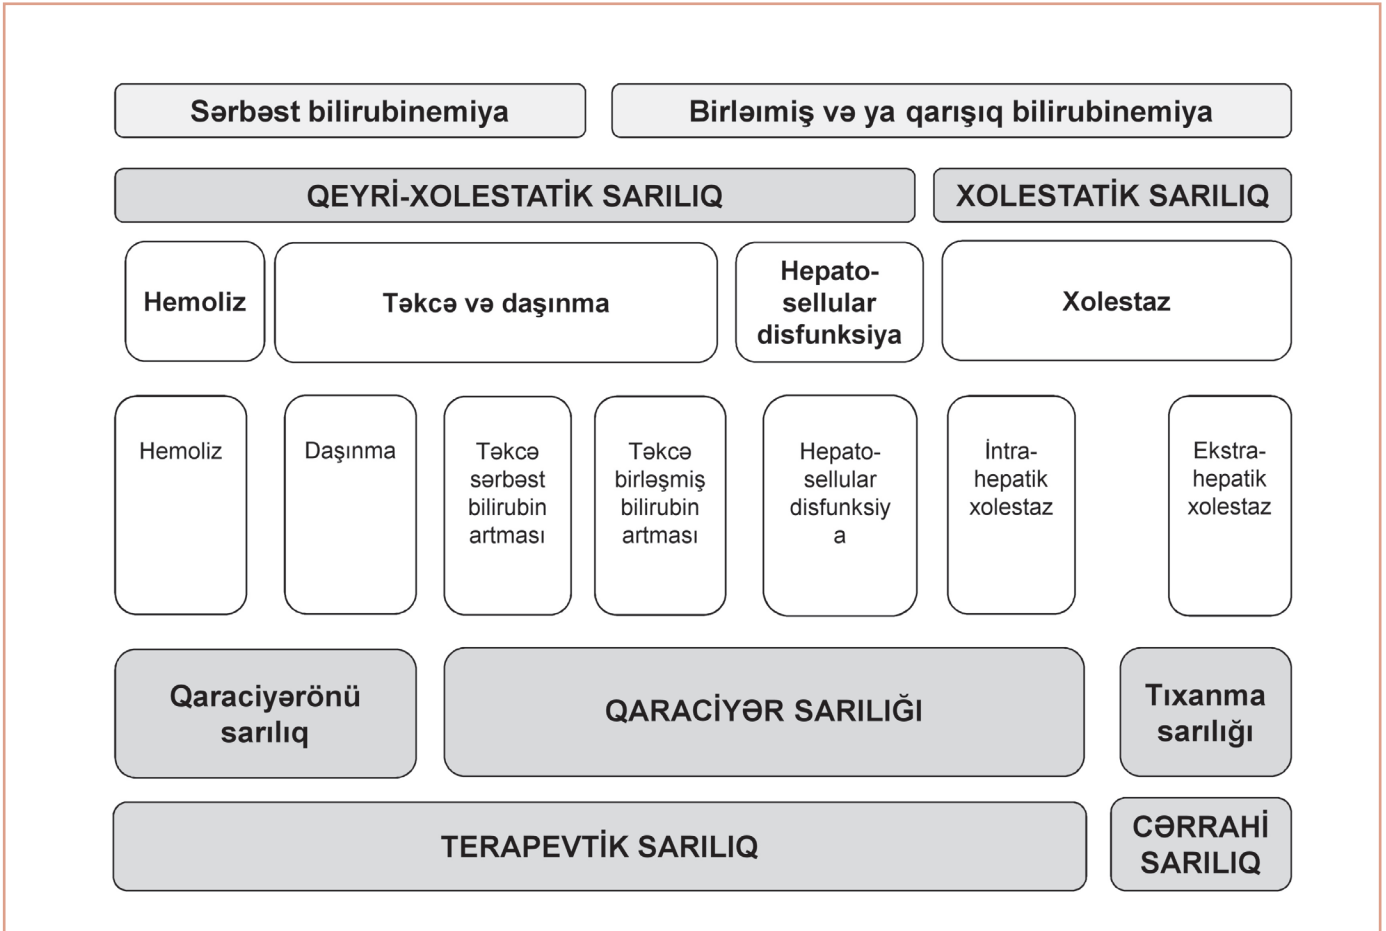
Sərbəst bilirubinemiya

Birləimiş və ya qarışıq bilirubinemiya

QEYRİ-XOLESTATİK SARILIQ

XOLESTATİK SARILIQ

Hemoliz

Təkcə və daşınma

Hepatosellular disfunksiya

Xolestaz

Hemoliz

Daşınma

Təkcə sərbəst bilirubin artması

Təkcə birləşmiş bilirubin artması

Hepatosellular disfunksiy a

İntrahepatik xolestaz

Ekstrahepatik xolestaz

Qaraciyərönü sarılıq

QARACİYƏR SARILIĞI

Tıxanma sarılığı

TERAPEVTİK SARILIQ

CƏRRAHİ SARILIQ